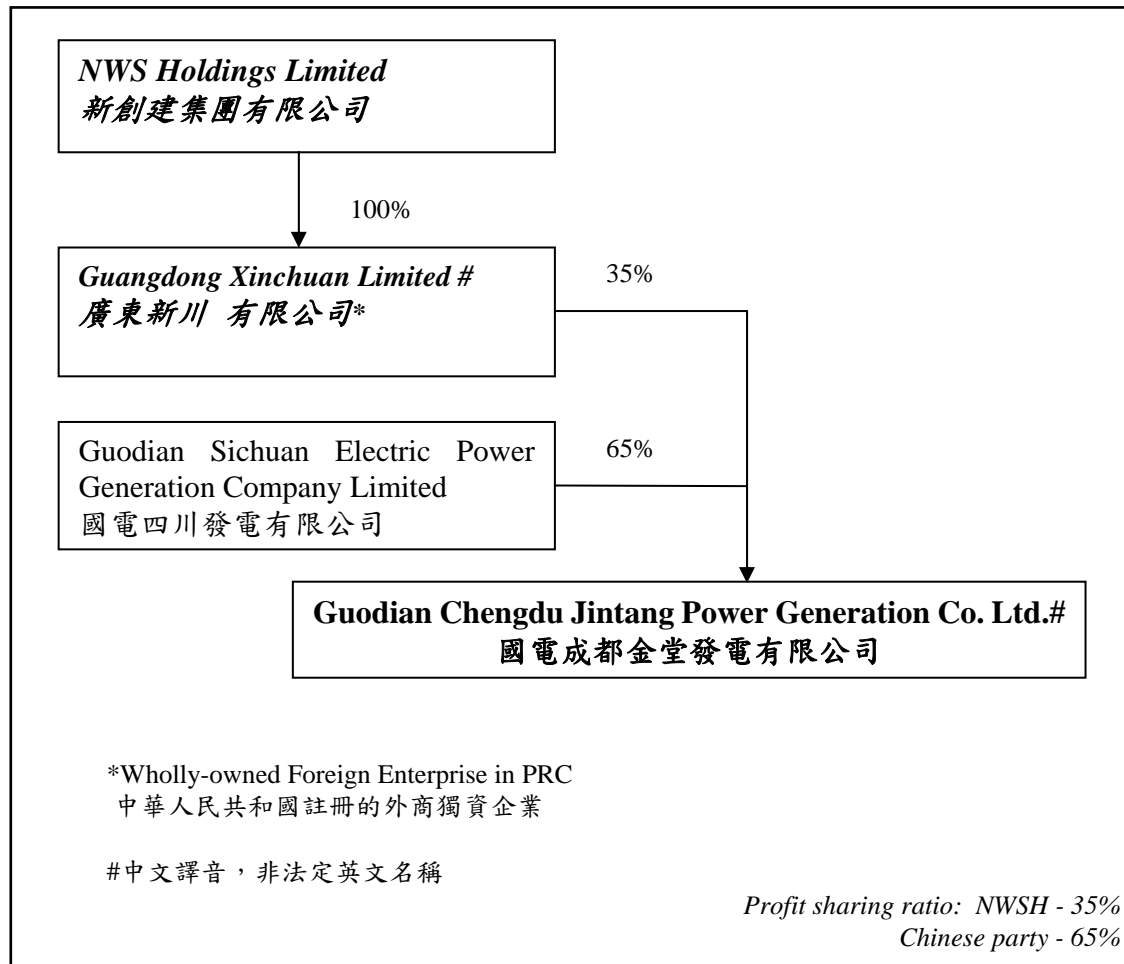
NWS Holdings Limited
新創建集團有限公司

100%

Guangdong Xinchuan Limited #
廣東新川 有限公司*

35%

Guodian Sichuan Electric Power Generation Company Limited
國電四川發電有限公司

65%

Guodian Chengdu Jintang Power Generation Co. Ltd.#
國電成都金堂發電有限公司

*Wholly-owned Foreign Enterprise in PRC
中華人民共和國註冊的外商獨資企業

#中文譯音，非法定英文名稱

Profit sharing ratio: NWSH - 35%
Chinese party - 65%